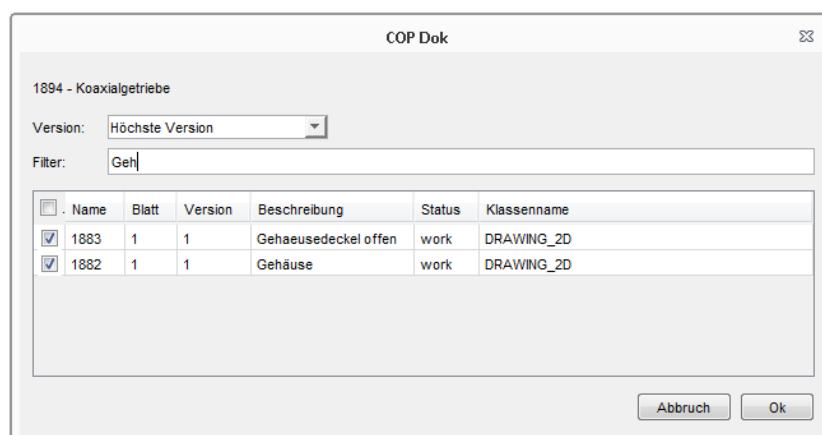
COP Dok

1894 - Koaxialgetriebe

Version: Höchste Version

Filter: Geh

| | Name | Blatt | Version | Beschreibung | Status | Klassenname |
|---|---|---|---|---|---|---|
| | 1883 | 1 | 1 | Gehaeusedeckel offen | work | DRAWING_2D |
| | 1882 | 1 | 1 | Gehäuse | work | DRAWING_2D |

Abbruch Ok